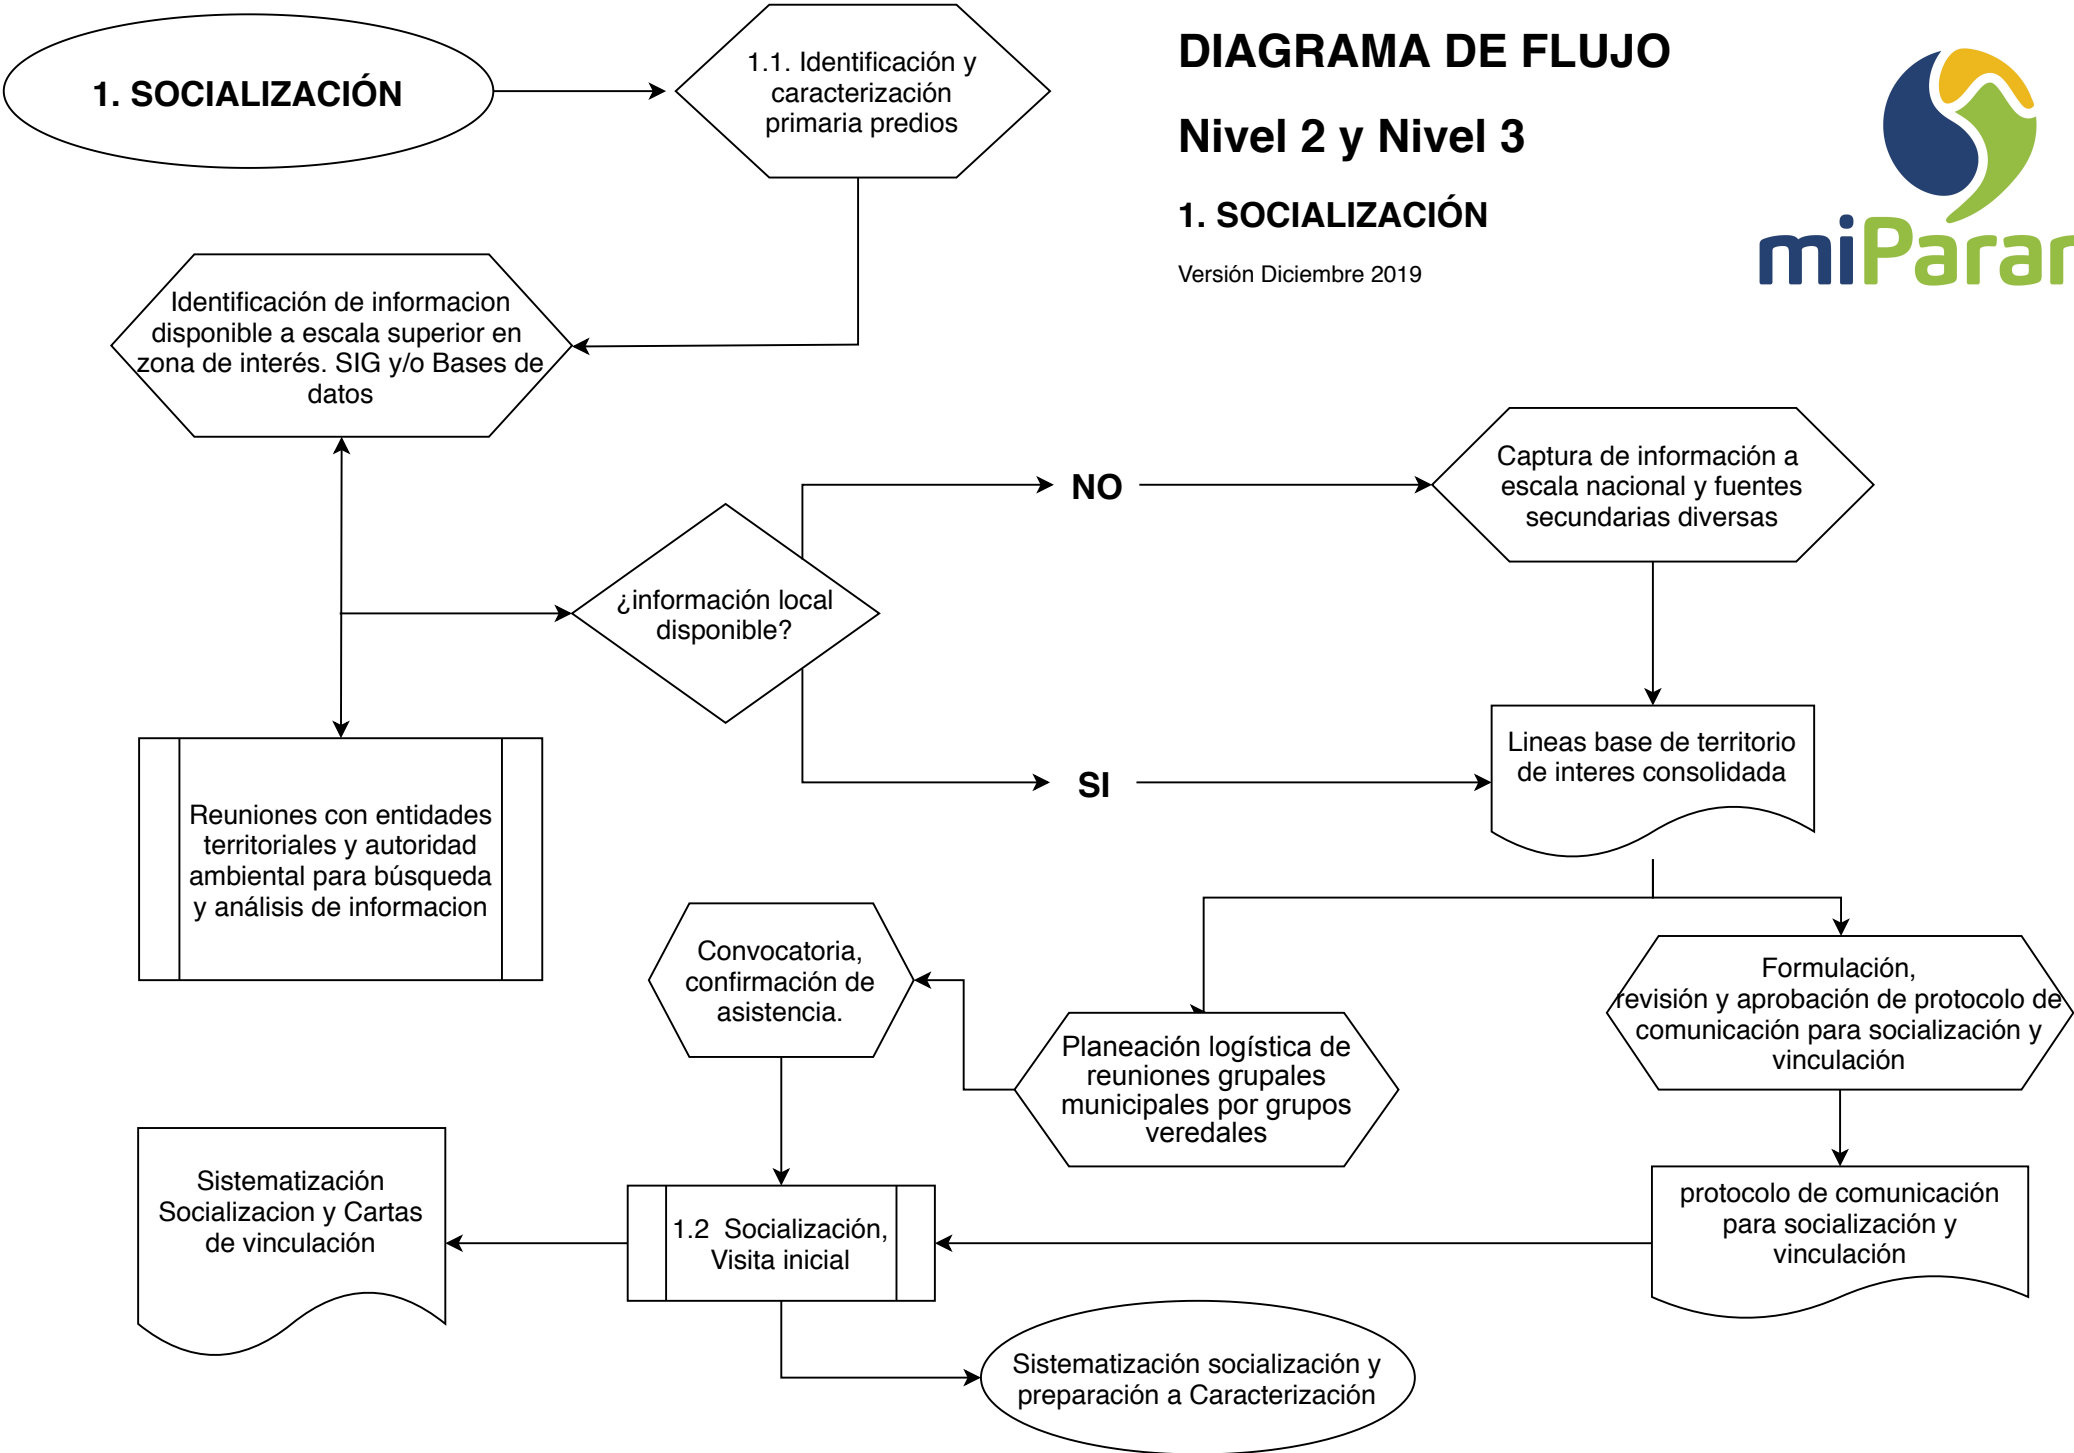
1. SOCIALIZACIÓN

1.1. Identificación y caracterización primaria predios

DIAGRAMA DE FLUJO

Nivel 2 y Nivel 3

1. SOCIALIZACIÓN

Versión Diciembre 2019

miParar

Identificación de informacion disponible a escala superior en zona de interés. SIG y/o Bases de datos

NO

Captura de información a escala nacional y fuentes secundarias diversas

¿información local disponible?

SI

Lineas base de territorio de interes consolidada

Reuniones con entidades territoriales y autoridad ambiental para búsqueda y análisis de informacion

Convocatoria, confirmación de asistencia.

Formulación, revisión y aprobación de protocolo de comunicación para socialización y vinculación

Planeación logística de reuniones grupales municipales por grupos veredales

Sistematización Socializacion y Cartas de vinculación

1.2 Socialización, Visita inicial

protocolo de comunicación para socialización y vinculación

Sistematización socialización y preparación a Caracterización